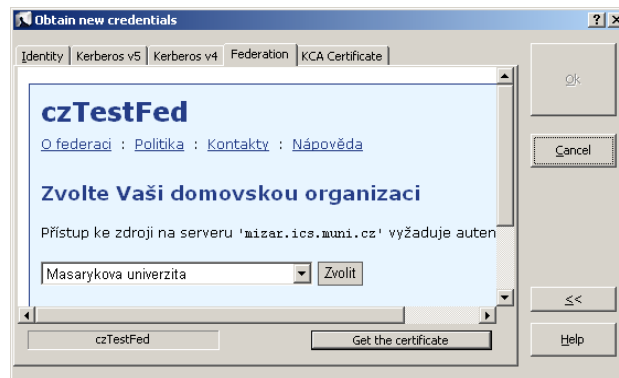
Obtain new credentials

? ×

Identity | Kerberos v5 | Kerberos v4 | Federation | KCA Certificate

czTestFed

O federaci : Politika : Kontakty : Nápověda

Zvolte Vaši domovskou organizaci

Přístup ke zdroji na serveru 'mizar.ics.muni.cz' vyžaduje auten

Masarykova univerzita

Zvolit

czTestFed

Get the certificate

Ok

Cancel

<<

Help